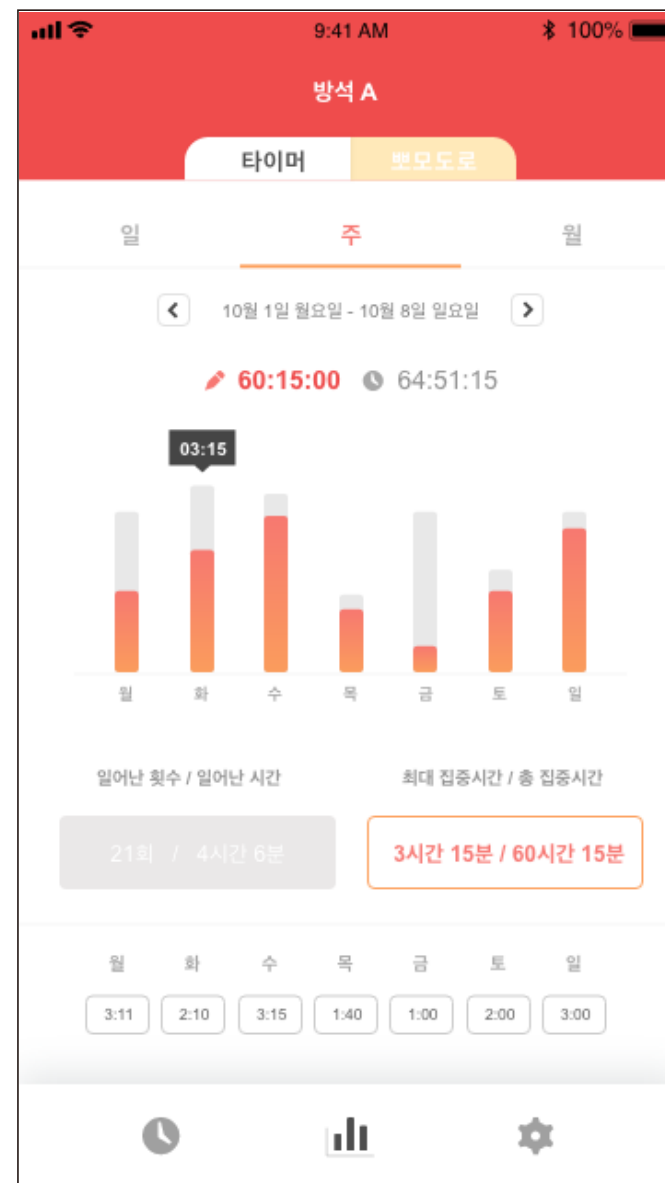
9:41 AM
100%

방석 A

타이머
뽀모도로

일
주
월

<
10월 1일 월요일 - 10월 8일 일요일
>

60:15:00
64:51:15

03:15

월
화
수
목
금
토
일

일어난 횟수 / 일어난 시간
최대 집중시간 / 총 집중시간

21회 / 4시간 6분
3시간 15분 / 60시간 15분

월
화
수
목
금
토
일

3:11
2:10
3:15
1:40
1:00
2:00
3:00